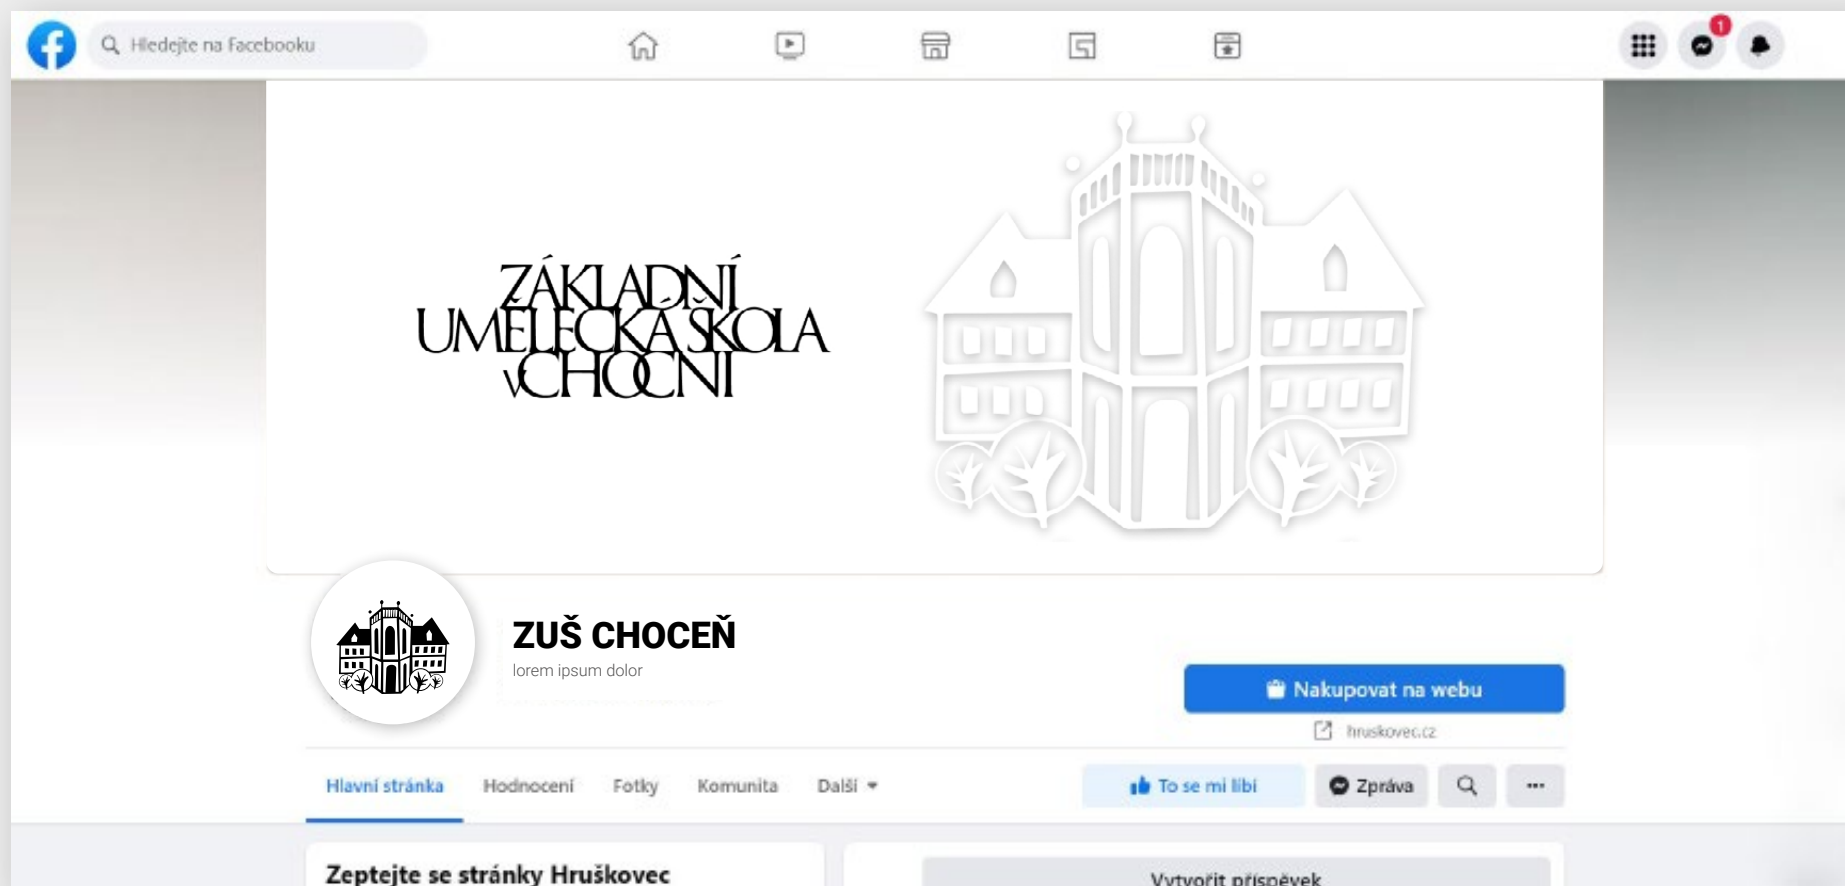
Hledejte na Facebooku

1

ZÁKLADNÍ UMĚLECKÁ ŠKOLA V CHOCNI

ZUŠ CHOCEŇ
lorem ipsum dolor

Nakupovat na webu
hruskovec.cz

Hlavní stránka Hodnocení Fotky Komunita Další

To se mi líbí Zpráva ···

Zeptejte se stránky Hruškovec

Vytvořit příspěvek